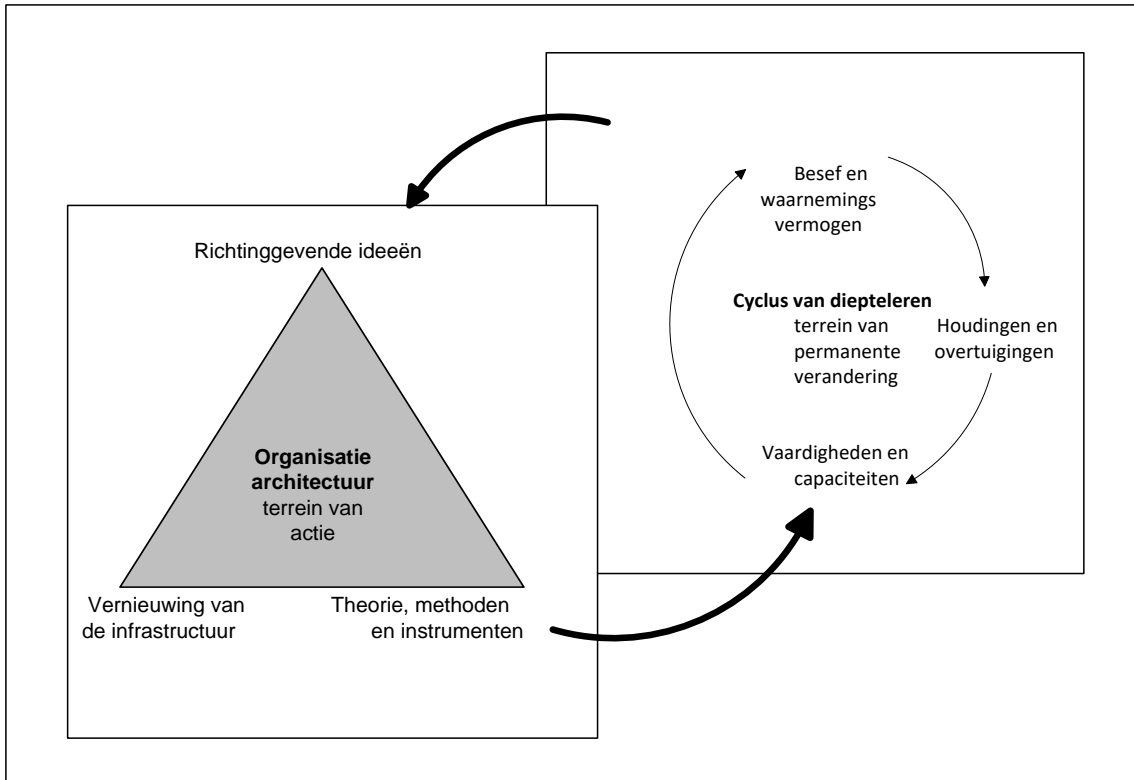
Besef en waarnemings vermogen

Cyclus van diepteleren
terrein van permanente verandering

Houdingen en overtuigingen

Vaardigheden en capaciteiten

Richtinggevende ideeën

Organisatie architectuur
terrein van actie

Vernieuwing van de infrastructuur

Theorie, methoden en instrumenten